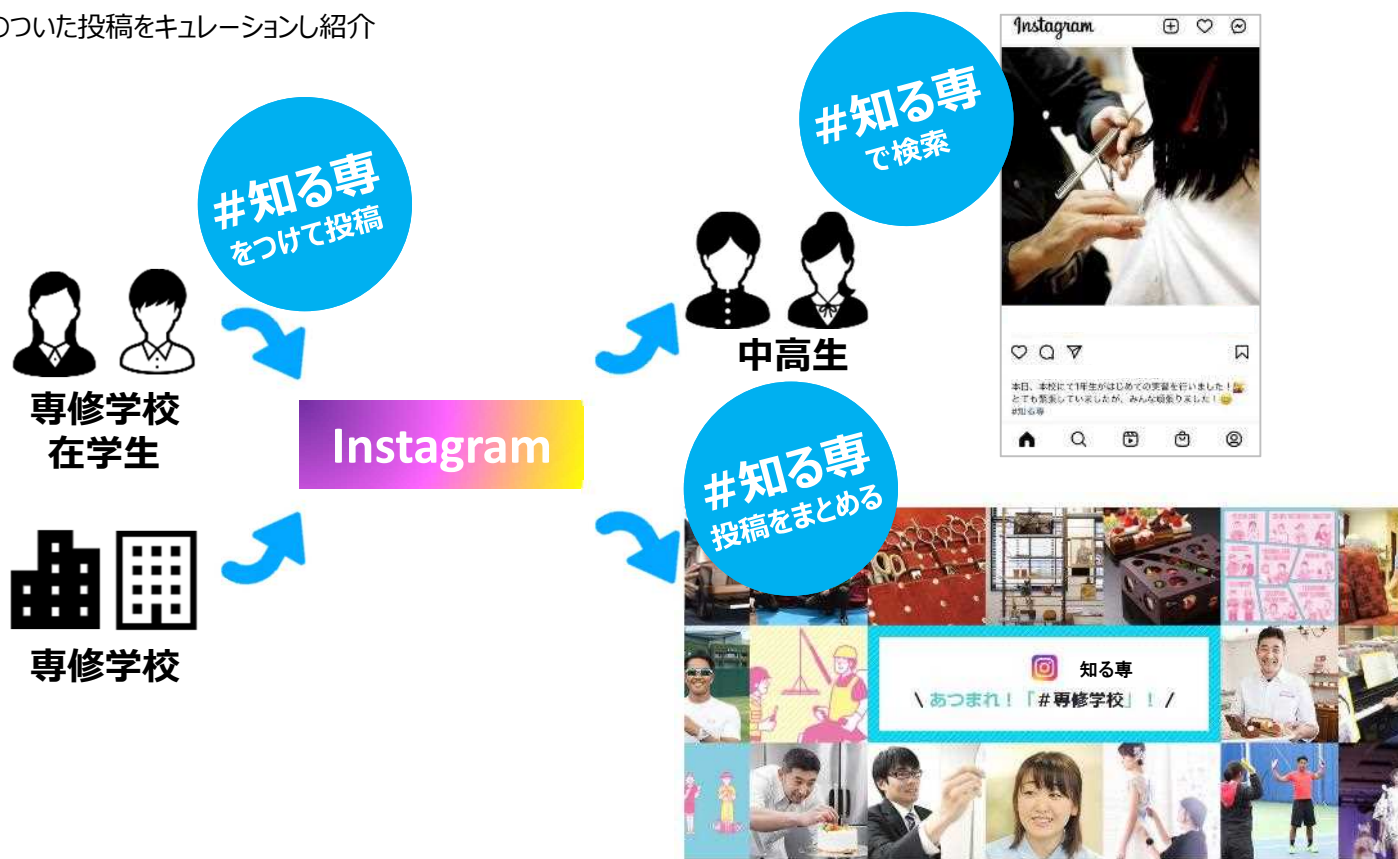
のついた投稿をキュレーションし紹介

＃知る専
をつけて投稿

専修学校
在学生

専修学校

Instagram

中高生

＃知る専
で検索

Instagram

本日、本校にて1年生がはじめての実習を行いました！
とても緊張していましたが、みんな頑張りました！
#知る専

＃知る専
投稿をまとめる

知る専
＼あつまれ！「＃専修学校」！／